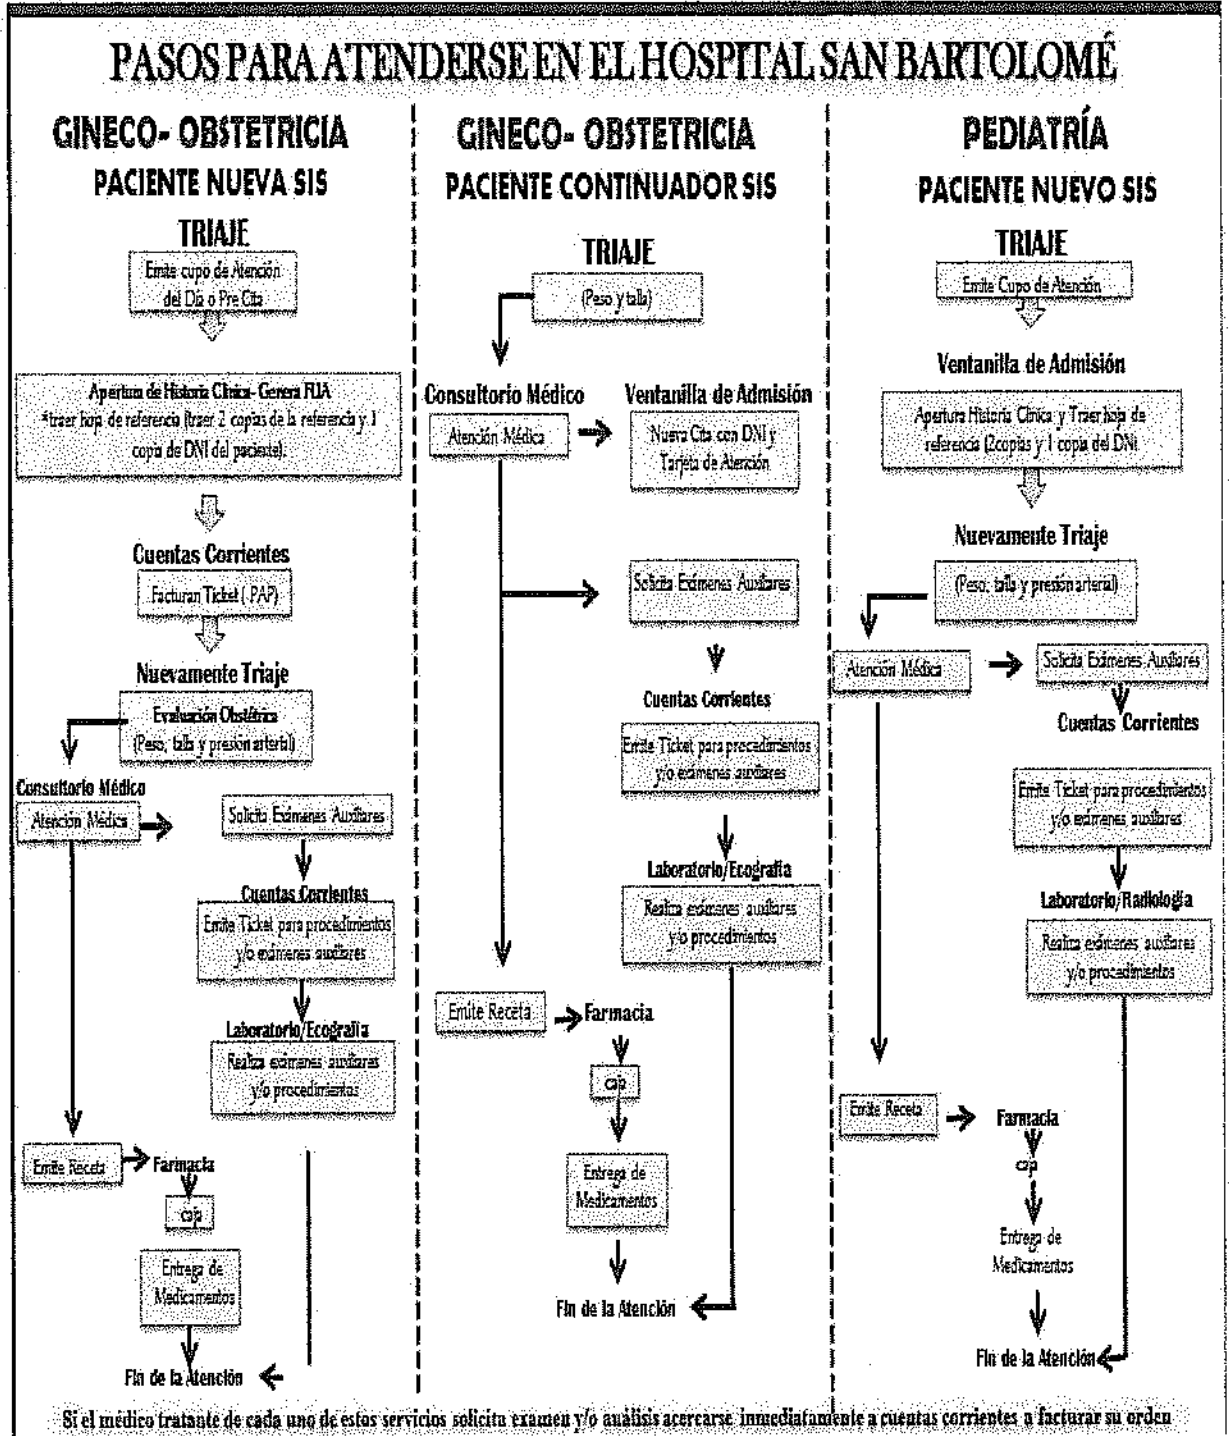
PASOS PARA ATENDERSE EN EL HOSPITAL SAN BARTOLOMÉ

GINECO- OBSTETRICIA
PACIENTE NUEVA SIS

TRIAJE
Emite cupo de Atención del Día o Pre Cita

Apertura de Historia Clínica- Genera FUA
*traer hoja de referencia (traer 2 copias de la referencia y 1 copia de DNI del paciente).

Cuentas Corrientes
Facturan Ticket ( PAP)

Nuevamente Triaje
Evaluación Obstétrica
(Peso, talla y presión arterial)

Consultorio Médico
Atención Médica

Solicita Exámenes Auxiliares

Cuentas Corrientes
Emite Ticket para procedimientos y/o exámenes auxiliares

Laboratorio/Ecografía
Realiza exámenes auxiliares y/o procedimientos

Emite Receta
Farmacia
caja
Entrega de Medicamentos

Fin de la Atención

GINECO- OBSTETRICIA
PACIENTE CONTINUADOR SIS

TRIAJE
(Peso y talla)

Consultorio Médico
Atención Médica

Ventanilla de Admisión
Nueva Cita con DNI y Tarjeta de Atención

Solicita Exámenes Auxiliares

Cuentas Corrientes
Emite Ticket para procedimientos y/o exámenes auxiliares

Laboratorio/Ecografía
Realiza exámenes auxiliares y/o procedimientos

Emite Receta
Farmacia
caja
Entrega de Medicamentos

Fin de la Atención

PEDIATRÍA
PACIENTE NUEVO SIS

TRIAJE
Emite Cupo de Atención

Ventanilla de Admisión
Apertura Historia Clínica y Traer hoja de referencia (2copias y 1 copia del DNI

Nuevamente Triaje
(Peso, talla y presión arterial)

Atención Médica

Solicita Exámenes Auxiliares

Cuentas Corrientes
Emite Ticket para procedimientos y/o exámenes auxiliares

Laboratorio/Radiología
Realiza exámenes auxiliares y/o procedimientos

Emite Receta
Farmacia
caja
Entrega de Medicamentos

Fin de la Atención

Si el médico tratante de cada uno de estos servicios solicita examen y/o análisis acercarse inmediatamente a cuentas corrientes a facturar su orden